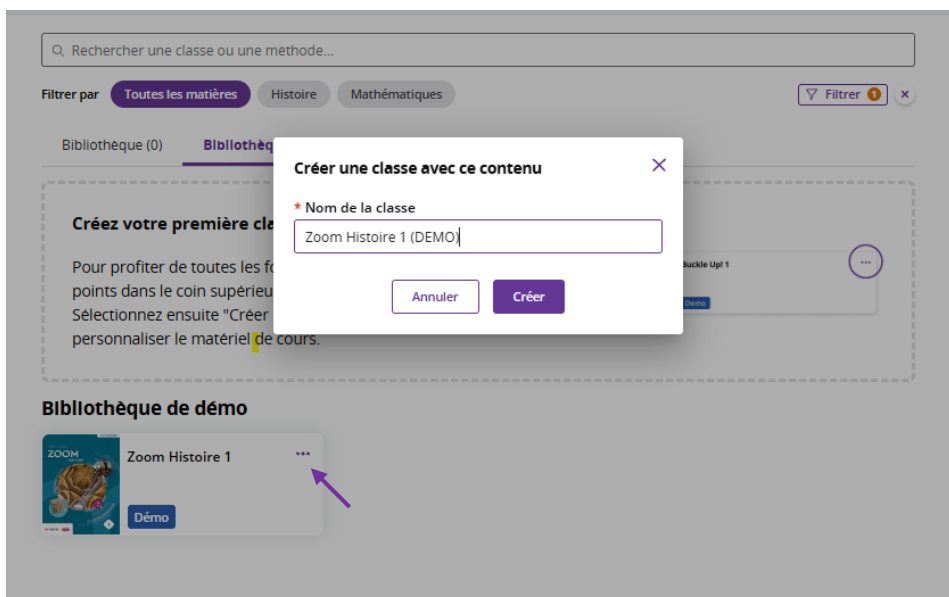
Rechercher une classe ou une méthode...

Filtrer par Toutes les matières Histoire Mathématiques

Filtrer 1 ×

Bibliothèque (0) Bibliothèq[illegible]

Créez votre première cla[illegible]

Pour profiter de toutes les fo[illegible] points dans le coin supérieu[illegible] Sélectionnez ensuite "Créer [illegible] personnaliser le matériel de cours.

Buckle Up! 1

Démo

Créer une classe avec ce contenu

* Nom de la classe

Zoom Histoire 1 (DEMO)

Annuler Créer

Bibliothèque de démo

ZOOM

Zoom Histoire 1

Démo